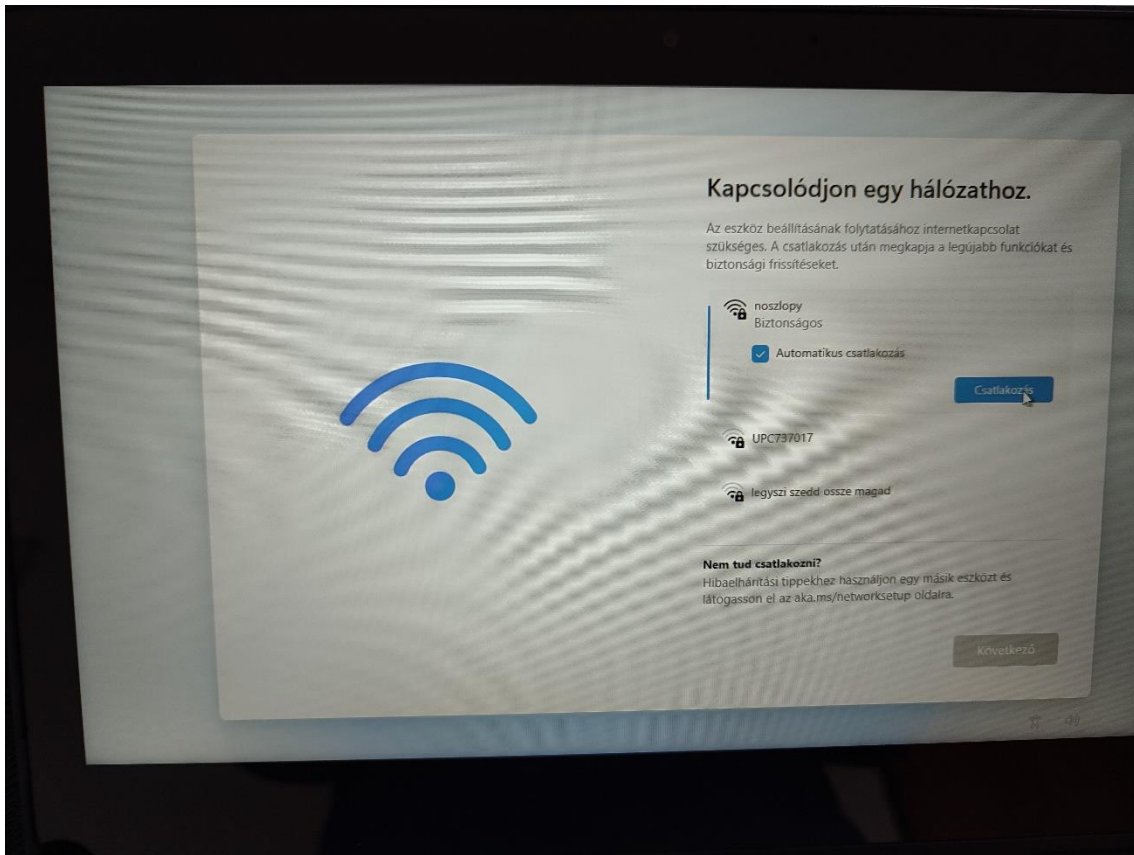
Kapcsolódjon egy hálózathoz.

Az eszköz beállításának folytatásához internetkapcsolat szükséges. A csatlakozás után megkapja a legújabb funkciókat és biztonsági frissítéseket.

noszlopy
Biztonságos

Automatikus csatlakozás

Csatlakozás

UPC737017

legyszi szedd ossze magad

Nem tud csatlakozni?
Hibaelhárítási tippekhez használjon egy másik eszközt és látogasson el az aka.ms/networksetup oldaira.

Következő